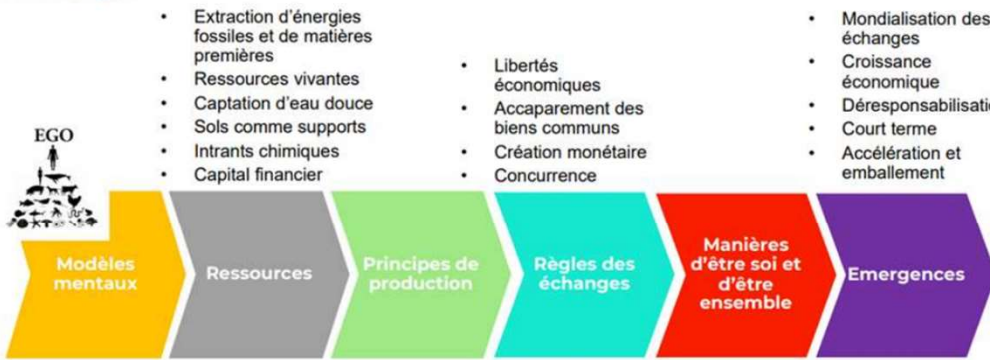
EGO

Modèles mentaux

- Extraction d'énergies fossiles et de matières premières
- Ressources vivantes
- Captation d'eau douce
- Sols comme supports
- Intrants chimiques
- Capital financier

Ressources

Principes de production

- Libertés économiques
- Accaparement des biens communs
- Création monétaire
- Concurrence

Règles des échanges

Manières d'être soi et d'être ensemble

- Mondialisation des échanges
- Croissance économique
- Déresponsabilisatio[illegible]
- Court terme
- Accélération et emballement

Emergences